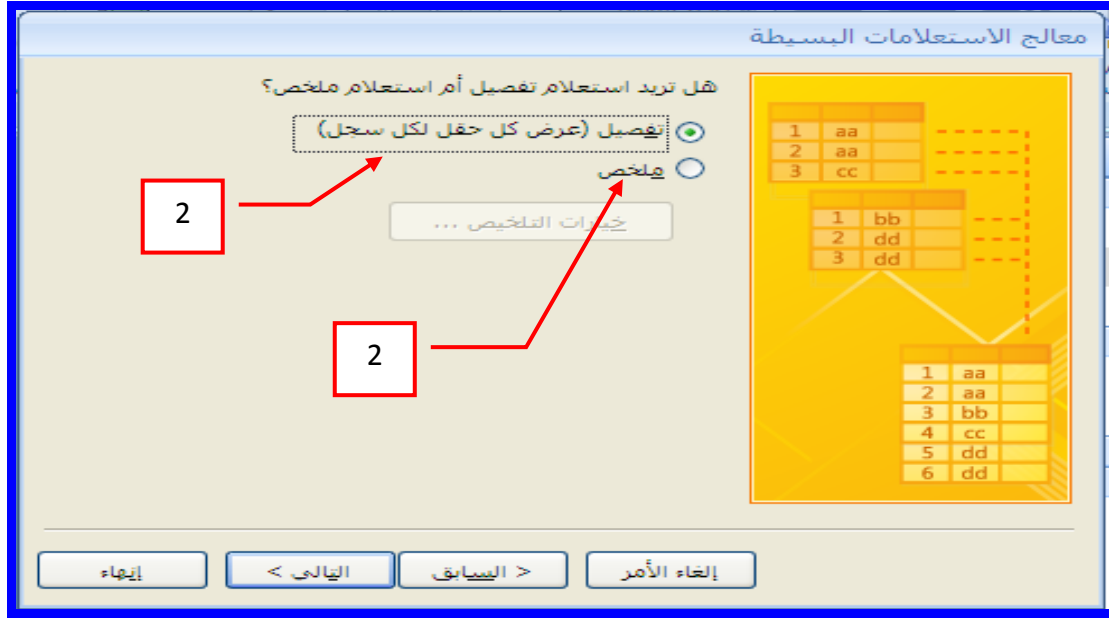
معالج الاستعلامات البسيطة

هل تريد استعلام تفصيل أم استعلام ملخص؟

تفصيل (عرض كل حقل لكل سجل)

ملخص

خيارات التلخيص ...

2

2

| 1 | aa | |
|---|---|---|
| 2 | aa | |
| 3 | cc | |

| 1 | bb | |
|---|---|---|
| 2 | dd | |
| 3 | dd | |

| 1 | aa | |
|---|---|---|
| 2 | aa | |
| 3 | bb | |
| 4 | cc | |
| 5 | dd | |
| 6 | dd | |

إلغاء الأمر

< السابق

التالي >

إنهاء